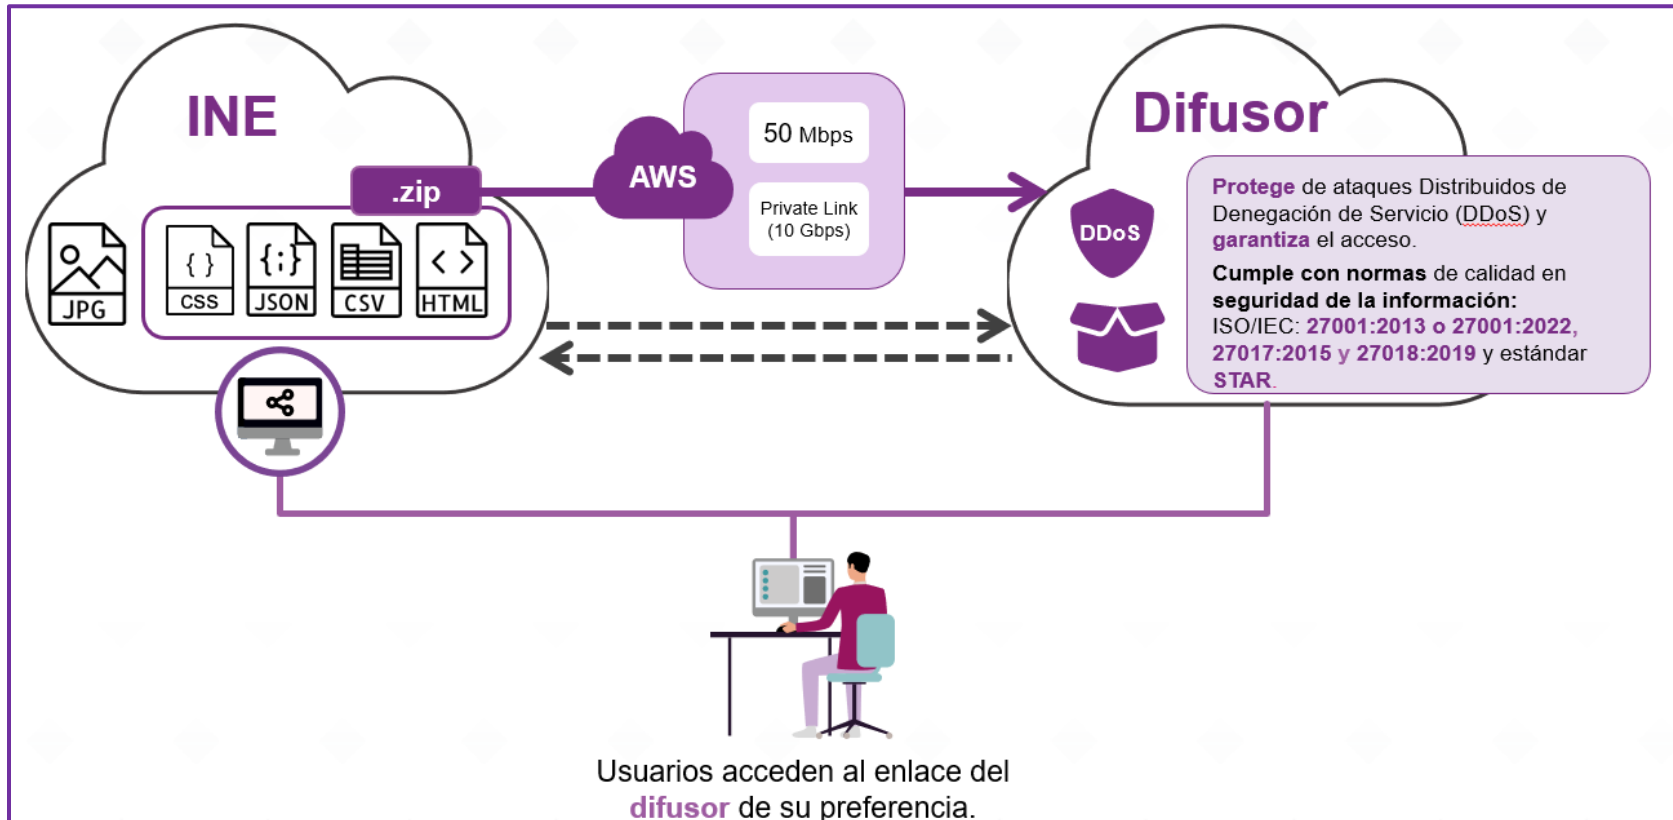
INE

.zip

JPG

{ }
CSS

{:}
JSON

CSV

< >
HTML

AWS

50 Mbps

Private Link
(10 Gbps)

Difusor

DDoS

Protege de ataques Distribuidos de Denegación de Servicio (DDoS) y garantiza el acceso.

Cumple con normas de calidad en seguridad de la información: ISO/IEC: 27001:2013 o 27001:2022, 27017:2015 y 27018:2019 y estándar STAR.

Usuarios acceden al enlace del difusor de su preferencia.